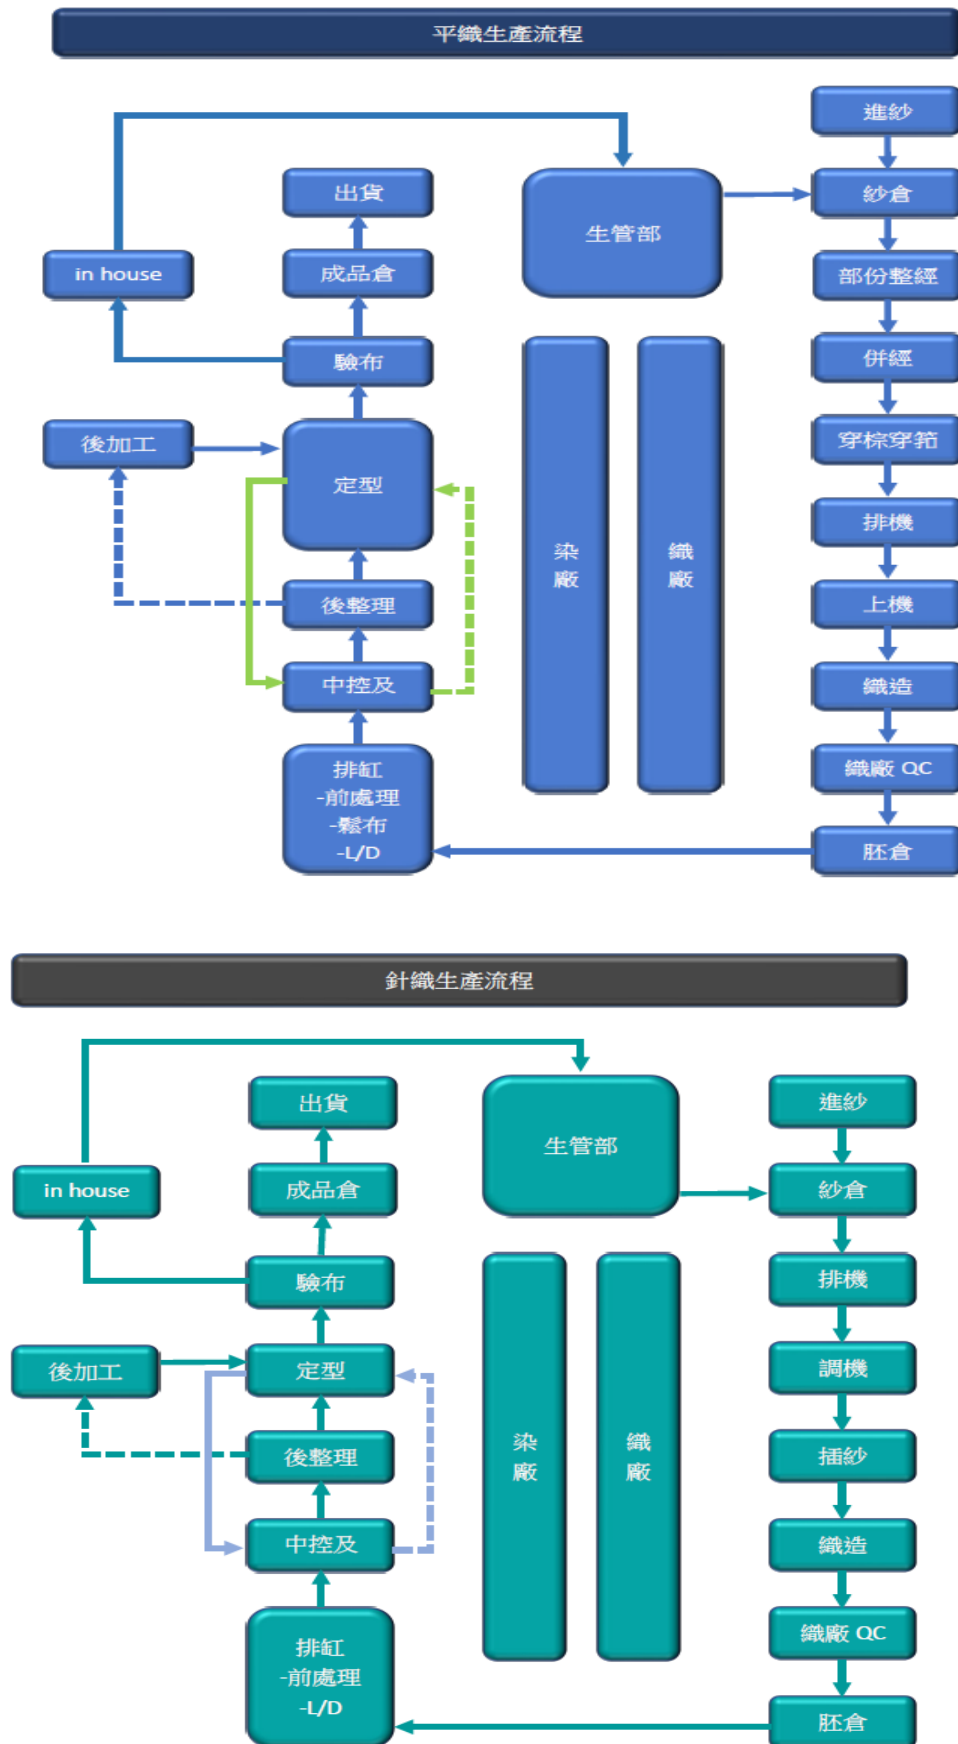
平織生產流程

進紗
紗倉
部份整經
併經
穿棕穿筘
排機
上機
織造
織廠 QC
胚倉

生管部

染廠

織廠

出貨
成品倉
in house
驗布
後加工
定型
後整理
中控及
排缸
-前處理
-鬆布
-L/D

針織生產流程

進紗
紗倉
排機
調機
插紗
織造
織廠 QC
胚倉

生管部

染廠

織廠

出貨
成品倉
in house
驗布
後加工
定型
後整理
中控及
排缸
-前處理
-L/D